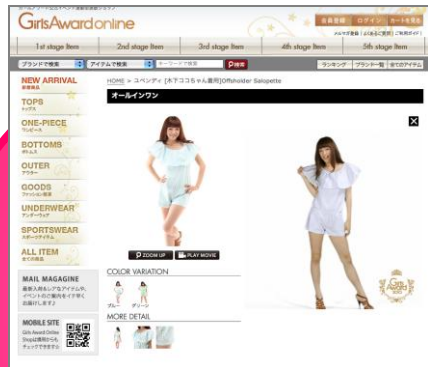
GirlsAward online

会員登録 ログイン カートを見る

1st stage Item
2nd stage Item
3rd stage Item
4th stage Item
5th stage Item

ブランドで検索
アイテムで検索
検索

ランキング ブランド一覧 全てのアイテム

NEW ARRIVAL
TOPS
ONE-PIECE
BOTTOMS
OUTER
GOODS
UNDERWEAR
SPORTSWEAR
ALL ITEM

MAIL MAGAGINE

MOBILE SITE

HOME > コベンディ [木下ココちゃん着用]Offsholder Salopette

オールインワン

ZOOM UP
PLAY MOVIE

COLOR VARIATION
ブルー
グリーン

MORE DETAIL